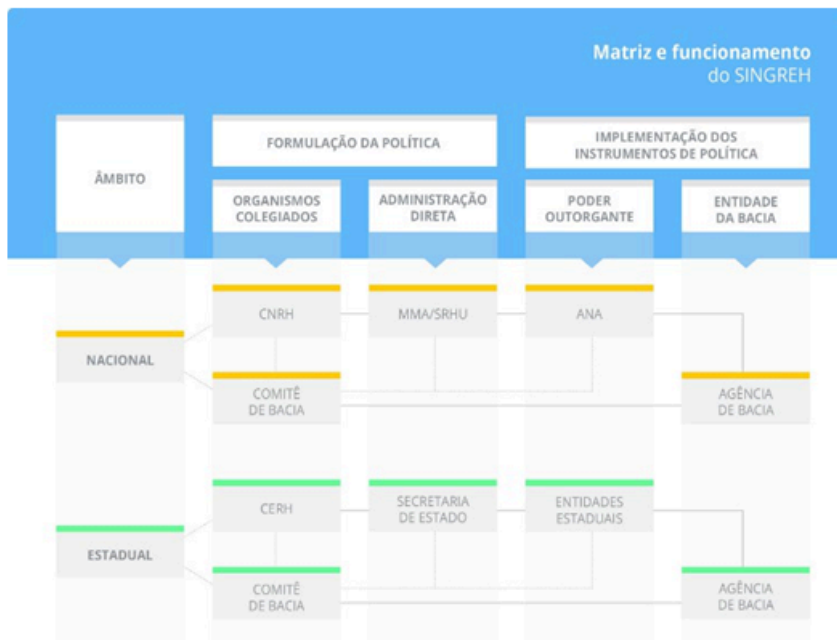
Matriz e funcionamento
do SINGREH

ÂMBITO

FORMULAÇÃO DA POLÍTICA

IMPLEMENTAÇÃO DOS INSTRUMENTOS DE POLÍTICA

ORGANISMOS COLEGIADOS

ADMINISTRAÇÃO DIRETA

PODER OUTORGANTE

ENTIDADE DA BACIA

NACIONAL

CNRH

MMA/SRHU

ANA

COMITÊ DE BACIA

AGÊNCIA DE BACIA

ESTADUAL

CERH

SECRETARIA DE ESTADO

ENTIDADES ESTADUAIS

COMITÊ DE BACIA

AGÊNCIA DE BACIA